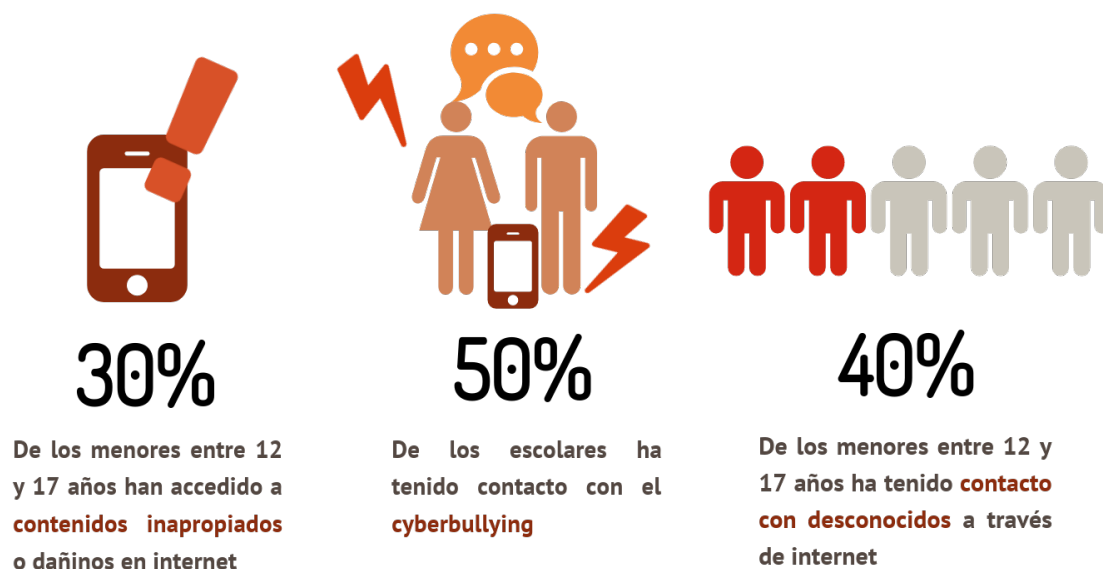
30%

De los menores entre 12 y 17 años han accedido a contenidos inapropiados o dañinos en internet

50%

De los escolares ha tenido contacto con el cyberbullying

40%

De los menores entre 12 y 17 años ha tenido contacto con desconocidos a través de internet